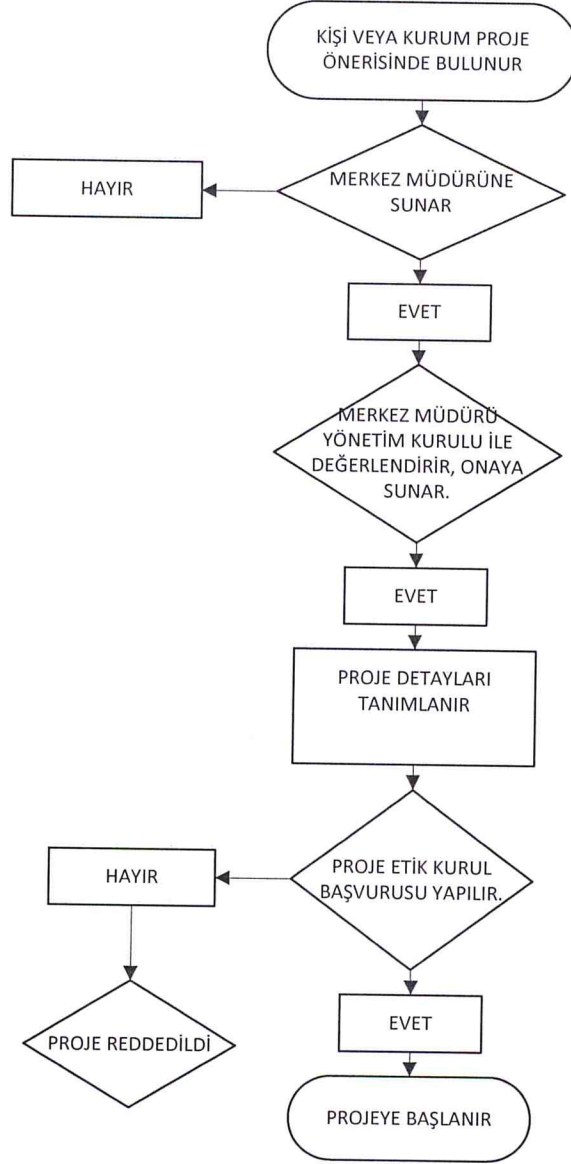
KİŞİ VEYA KURUM PROJE ÖNERİSİNDE BULUNUR

HAYIR

MERKEZ MÜDÜRÜNE SUNAR

EVET

MERKEZ MÜDÜRÜ YÖNETİM KURULU İLE DEĞERLENDİRİR, ONAYA SUNAR.

EVET

PROJE DETAYLARI TANIMLANIR

HAYIR

PROJE ETİK KURUL BAŞVURUSU YAPILIR.

PROJE REDDEDİLDİ

EVET

PROJEYE BAŞLANIR